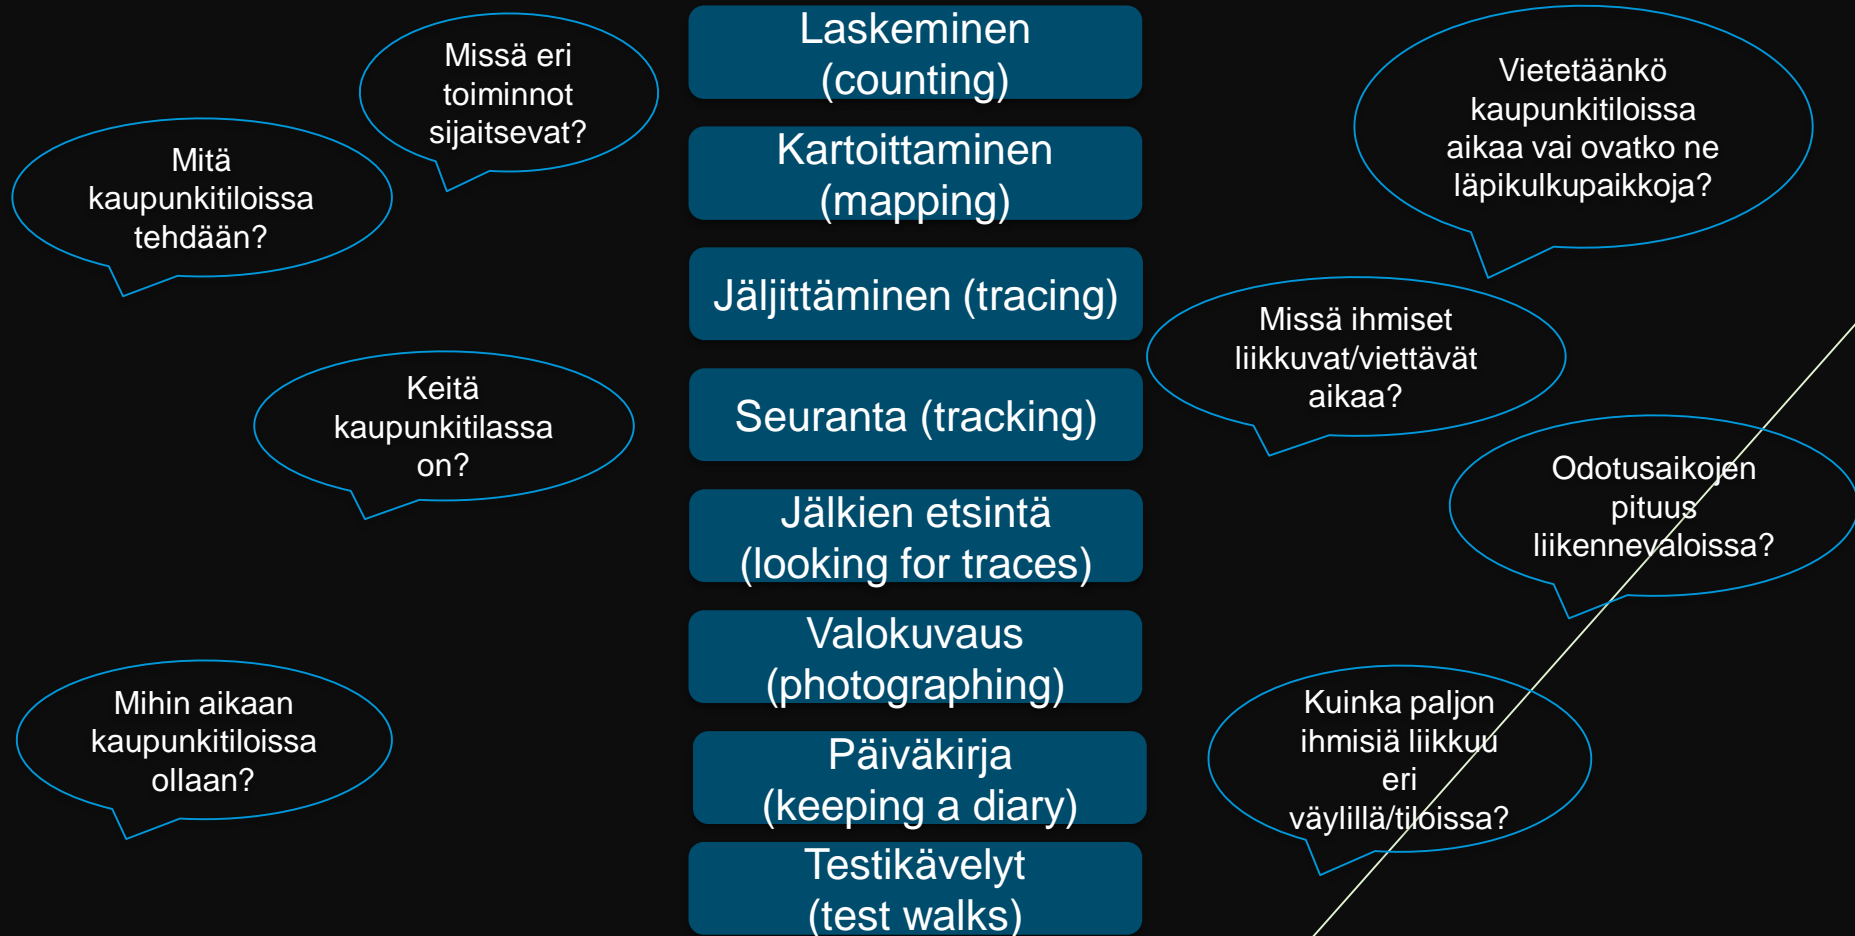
Laskeminen (counting)

Kartoittaminen (mapping)

Jäljittäminen (tracing)

Seuranta (tracking)

Jälkien etsintä (looking for traces)

Valokuvaus (photographing)

Päiväkirja (keeping a diary)

Testikävelyt (test walks)

Missä eri toiminnot sijaitsevat?

Mitä kaupunkitiloissa tehdään?

Keitä kaupunkitilassa on?

Mihin aikaan kaupunkitiloissa ollaan?

Vietetäänkö kaupunkitiloissa aikaa vai ovatko ne läpikulkupaikkoja?

Missä ihmiset liikkuvat/viettävät aikaa?

Odotusaikojen pituus liikennevaloissa?

Kuinka paljon ihmisiä liikkuu eri väylillä/tiloissa?